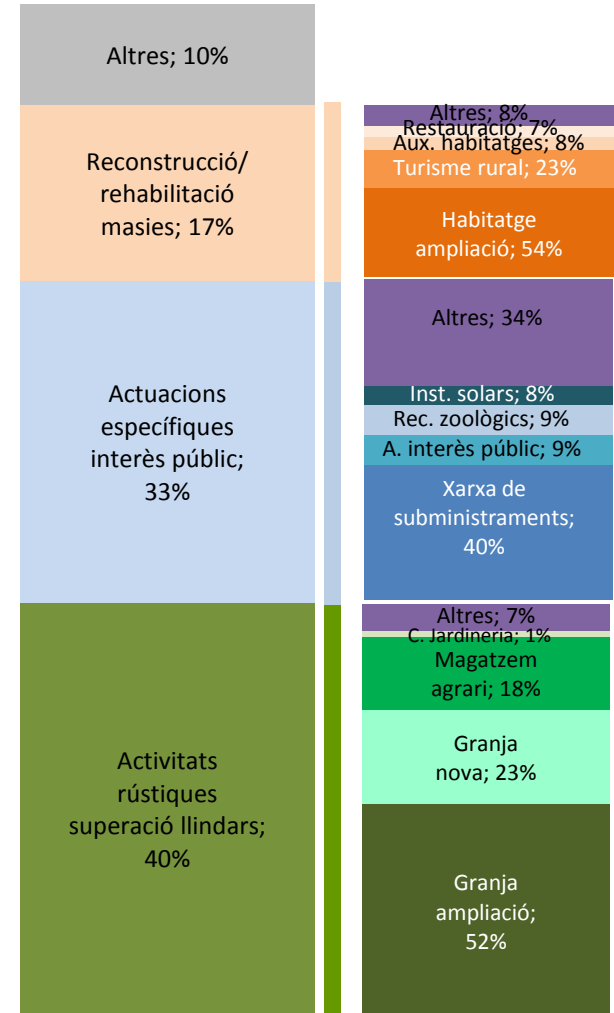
Altres; 10%

Reconstrucció/ rehabilitació masies; 17%

Actuacions específiques interès públic; 33%

Activitats rústiques superació llindars; 40%

Altres; 8%
Restauració; 7%
Aux. habitatges; 8%
Turisme rural; 23%
Habitatge ampliació; 54%

Altres; 34%
Inst. solars; 8%
Rec. zoològics; 9%
A. interès públic; 9%
Xarxa de subministraments; 40%

Altres; 7%
C. Jardineria; 1%
Magatzem agrari; 18%
Granja nova; 23%
Granja ampliació; 52%